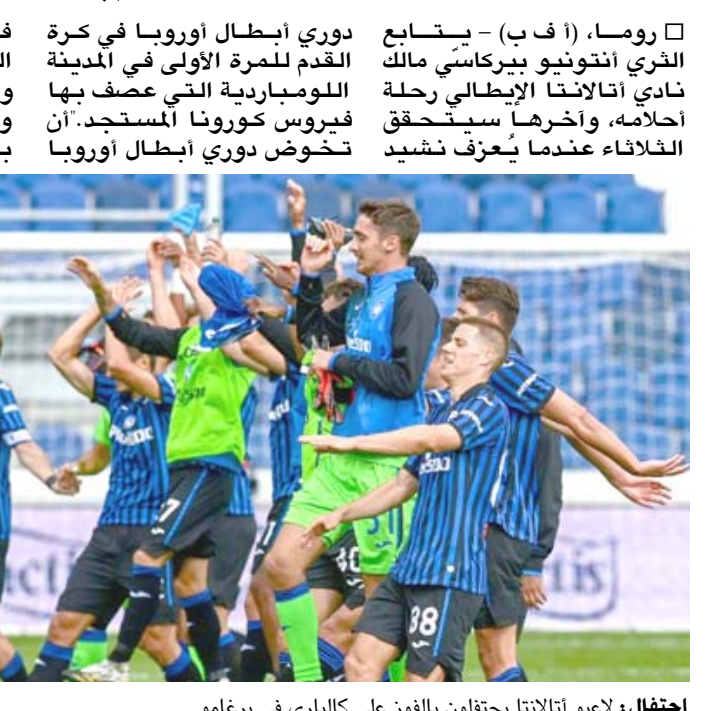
□ روما، (أ ف ب) – يتابع الثري أنتونيو بيركاسّي مالك نادي أتالانتا الإيطالي رحلة أحلامه، وآخرها سيتحقق الثلاثاء عندما يُعزف نشيد

دوري أبطال أوروبا في كرة القدم للمرة الأولى في المدينة اللومباردية التي عصف بها فيروس كورونا المستجد."أن تخوض دوري أبطال أوروبا

ف
ال
و
و
ب

احتفال: لاعبو أتالانتا يحتفلون بالفوز على كالياري في برغامو